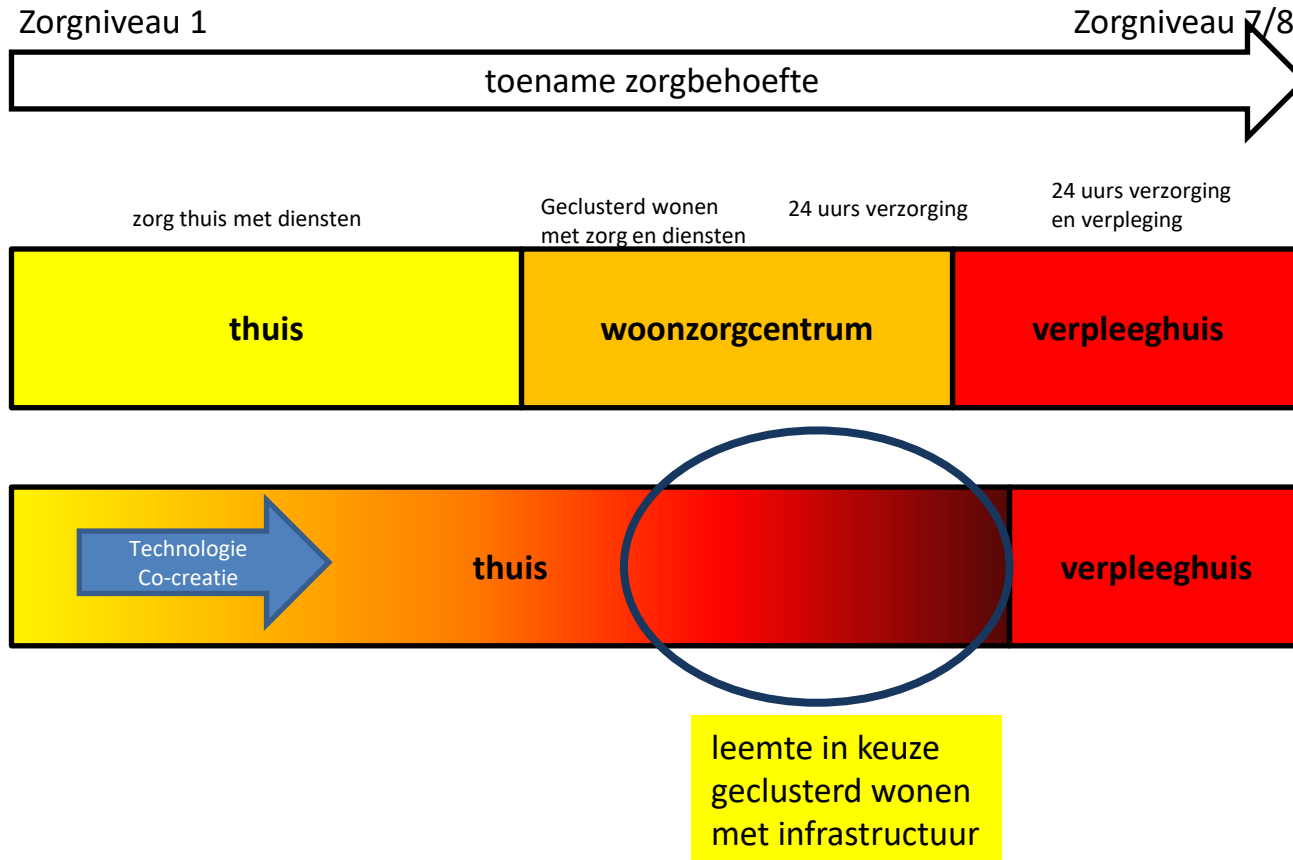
Zorgniveau 1

Zorgniveau 7/8

toename zorgbehoefte

zorg thuis met diensten

Geclusterd wonen met zorg en diensten

24 uurs verzorging

24 uurs verzorging en verpleging

thuis

woonzorgcentrum

verpleeghuis

Technologie Co-creatie

thuis

verpleeghuis

leemte in keuze geclusterd wonen met infrastructuur